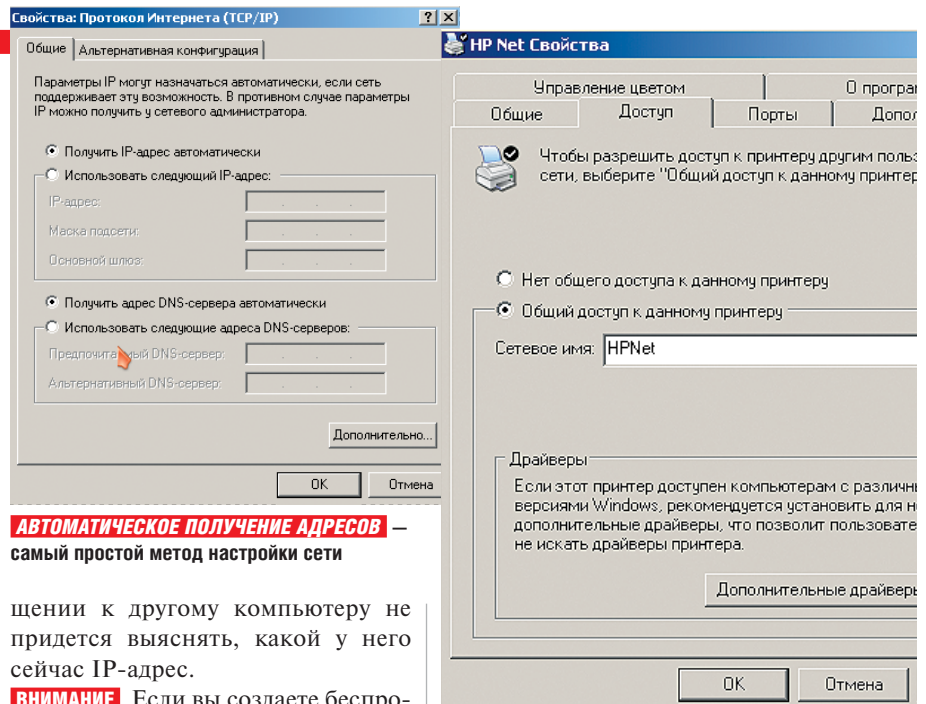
Свойства: Протокол Интернета (TCP/IP) ? X

Общие | Альтернативная конфигурация

Параметры IP могут назначаться автоматически, если сеть поддерживает эту возможность. В противном случае параметры IP можно получить у сетевого администратора.

Получить IP-адрес автоматически

Использовать следующий IP-адрес:

IP-адрес:

Маска подсети:

Основной шлюз:

Получить адрес DNS-сервера автоматически

Использовать следующие адреса DNS-серверов:

Предпочитаемый DNS-сервер:

Альтернативный DNS-сервер:

Дополнительно...

OK | Отмена

HP Net Свойства

Управление цветом | О програ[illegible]

Общие | Доступ | Порты | Допол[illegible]

Чтобы разрешить доступ к принтеру другим польз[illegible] сети, выберите "Общий доступ к данному принтер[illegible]

Нет общего доступа к данному принтеру

Общий доступ к данному принтеру

Сетевое имя: HPNet

Драйверы

Если этот принтер доступен компьютерам с различн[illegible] версиями Windows, рекомендуется установить для н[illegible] дополнительные драйверы, что позволит пользовате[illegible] не искать драйверы принтера.

Дополнительные драйверы

OK | Отмена

АВТОМАТИЧЕСКОЕ ПОЛУЧЕНИЕ АДРЕСОВ — самый простой метод настройки сети

щении к другому компьютеру не придется выяснять, какой у него сейчас IP-адрес.

ВНИМАНИЕ Если вы создаете беспро-